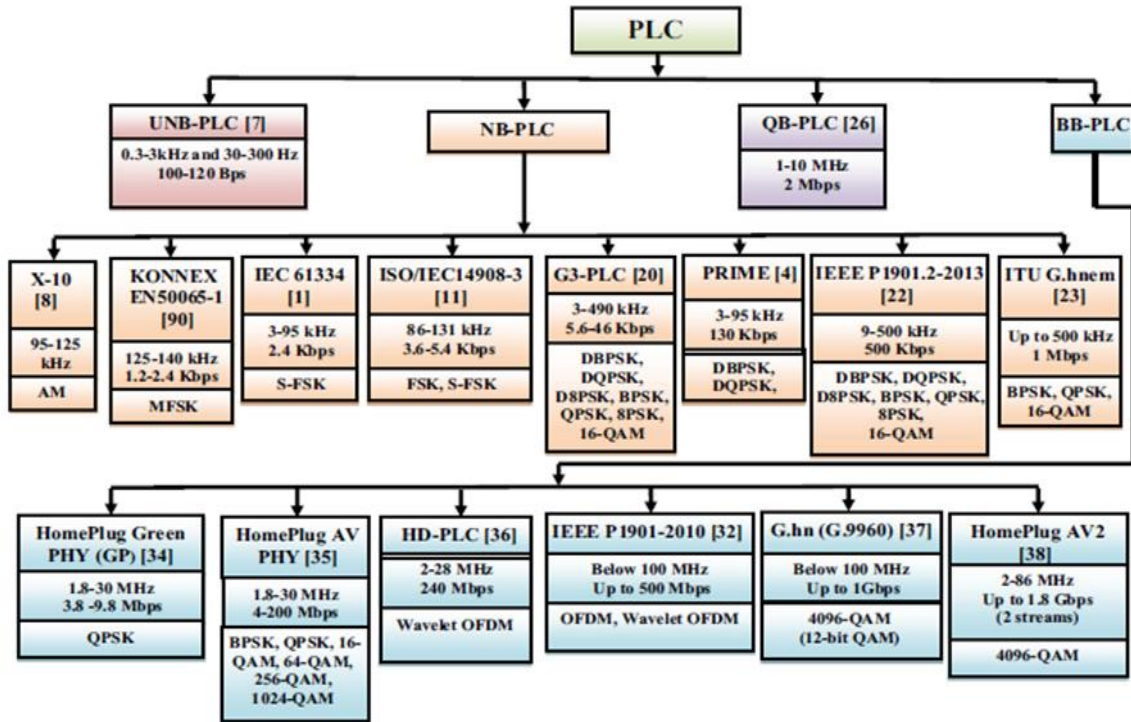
PLC

UNB-PLC [7]
0.3-3kHz and 30-300 Hz
100-120 Bps

NB-PLC

QB-PLC [26]
1-10 MHz
2 Mbps

BB-PLC

X-10
[8]
95-125 kHz
AM

KONNEX
EN50065-1
[90]
125-140 kHz
1.2-2.4 Kbps
MFSK

IEC 61334
[1]
3-95 kHz
2.4 Kbps
S-FSK

ISO/IEC14908-3
[11]
86-131 kHz
3.6-5.4 Kbps
FSK, S-FSK

G3-PLC [20]
3-490 kHz
5.6-46 Kbps
DBPSK, DQPSK, D8PSK, BPSK, QPSK, 8PSK, 16-QAM

PRIME [4]
3-95 kHz
130 Kbps
DBPSK, DQPSK,

IEEE P1901.2-2013
[22]
9-500 kHz
500 Kbps
DBPSK, DQPSK, D8PSK, BPSK, QPSK, 8PSK, 16-QAM

ITU G.hnem
[23]
Up to 500 kHz
1 Mbps
BPSK, QPSK, 16-QAM

HomePlug Green PHY (GP) [34]
1.8-30 MHz
3.8 -9.8 Mbps
QPSK

HomePlug AV PHY [35]
1.8-30 MHz
4-200 Mbps
BPSK, QPSK, 16-QAM, 64-QAM, 256-QAM, 1024-QAM

HD-PLC [36]
2-28 MHz
240 Mbps
Wavelet OFDM

IEEE P1901-2010 [32]
Below 100 MHz
Up to 500 Mbps
OFDM, Wavelet OFDM

G.hn (G.9960) [37]
Below 100 MHz
Up to 1Gbps
4096-QAM
(12-bit QAM)

HomePlug AV2
[38]
2-86 MHz
Up to 1.8 Gbps
(2 streams)
4096-QAM